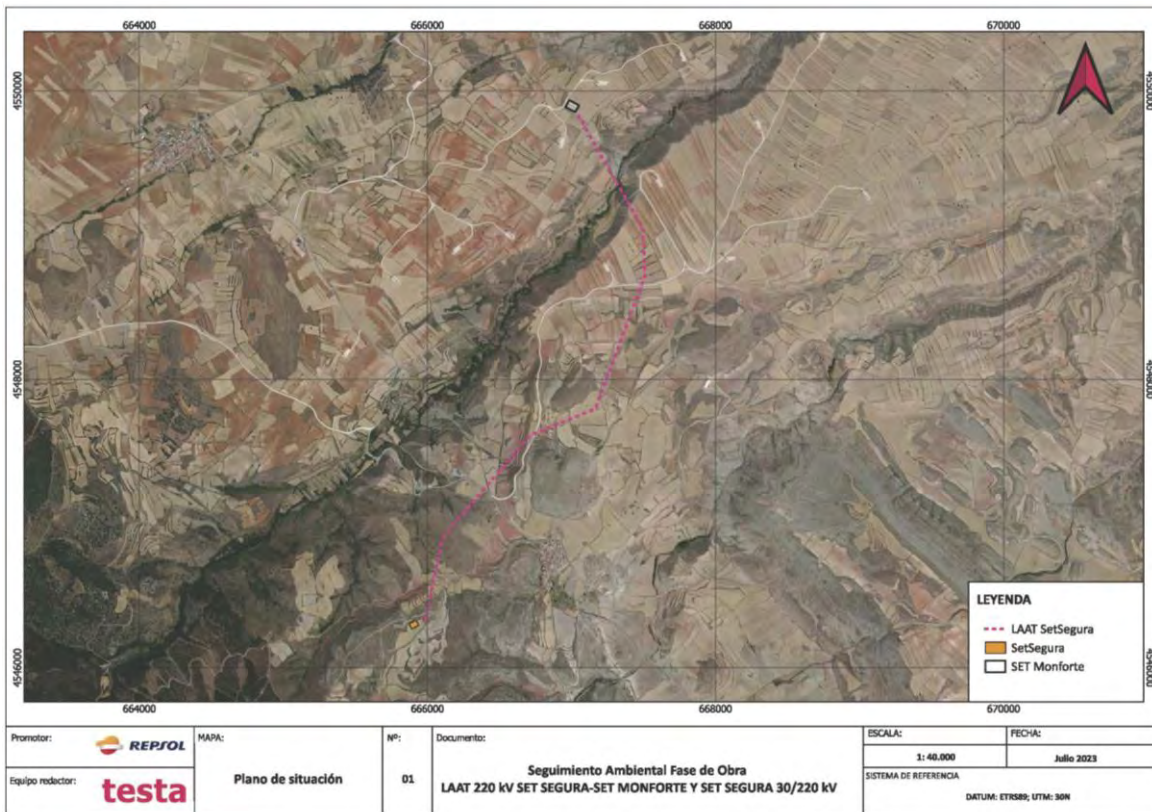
664000
666000
668000
670000

4550000
4548000
4546000

4550000
4548000
4546000

LEYENDA
LAAT SetSegura
SetSegura
SET Monforte

664000
666000
668000
670000

| Promotor: REPSOL | MAPA: | Nº: | Documento: | ESCALA: 1: 40.000 | FECHA: Julio 2023 |
|---|---|---|---|---|---|
| Equipo redactor: testa | Plano de situación | 01 | Seguimiento Ambiental Fase de Obra LAAT 220 kV SET SEGURA-SET MONFORTE Y SET SEGURA 30/220 kV | SISTEMA DE REFERENCIA DATUM: ETRS89; UTM: 30N | |